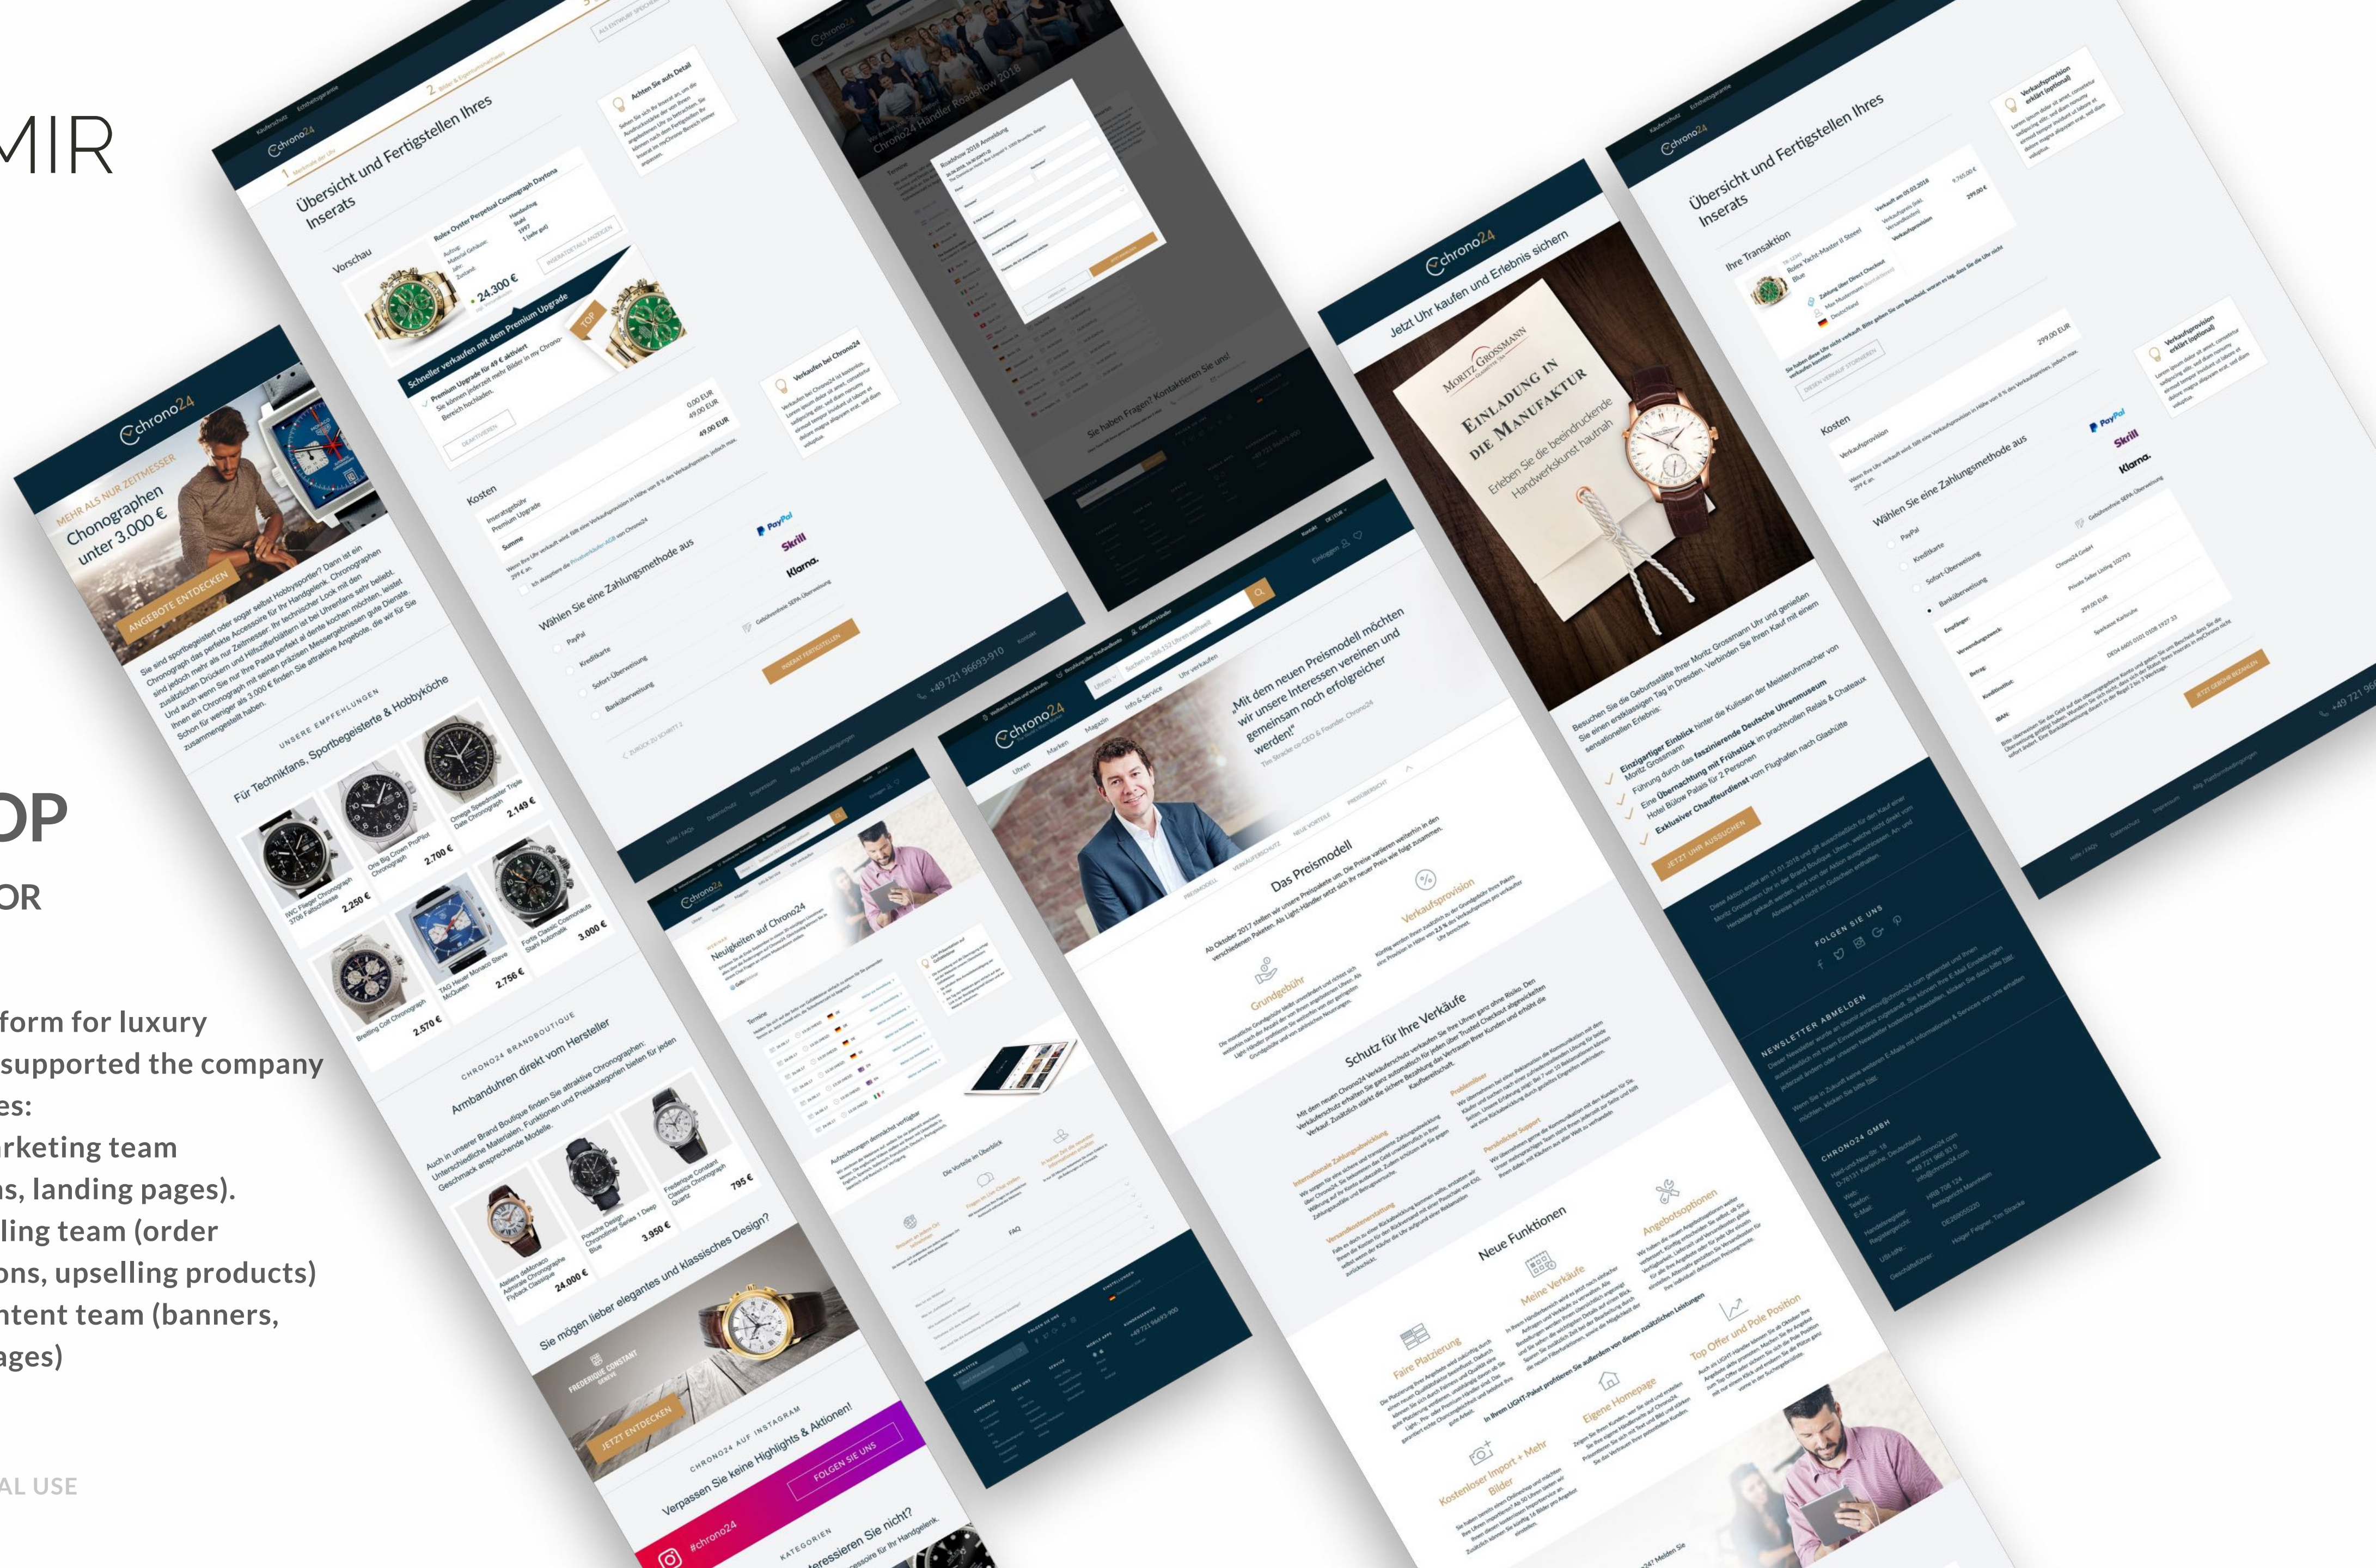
MIR

OP

OR

form for luxury
supported the company
es:
rketing team
ns, landing pages).
ling team (order
ons, upselling products)
ntent team (banners,
ages)

AL USE

chrono24

MEHR ALS NUR ZEITMESSER
Chronographen unter 3.000 €
ANGEBOTE ENTDECKEN

UNSERE EMPFEHLUNGEN
Für Technikfans, Sportbegeisterte & Hobbyköche

CHRONO24 BRANDBOUTIQUE
Armbanduhren direkt vom Hersteller

Sie mögen lieber elegantes und klassisches Design?
JETZT ENTDECKEN

CHRONO24 AUF INSTAGRAM
Verpassen Sie keine Highlights & Aktionen!
FOLGEN SIE UNS
#chrono24

KATEGORIEN
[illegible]eressieren Sie nicht?

Übersicht und Fertigstellen Ihres Inserats
Vorschau
24.300 €
Schneller verkaufen mit dem Premium Upgrade
TOP
Kosten
Wählen Sie eine Zahlungsmethode aus
PayPal
Skrill
Klarna.
INSERAT FERTIGSTELLEN
+49 721 96693-910

Chrono24 Händler Roadshow 2018
Sie haben Fragen? Kontaktieren Sie uns!

Jetzt Uhr kaufen und Erlebnis sichern
MORITZ GROSSMANN
EINLADUNG IN DIE MANUFAKTUR
Erleben Sie die beeindruckende Handwerkskunst hautnah
JETZT UHR AUSSUCHEN
FOLGEN SIE UNS
NEWSLETTER ABMELDEN
CHRONO24 GMBH

Übersicht und Fertigstellen Ihres Inserats
Ihre Transaktion
Kosten
Wählen Sie eine Zahlungsmethode aus
PayPal
Skrill
Klarna.
JETZT GEBÜHR BEZAHLEN
+49 721

„Mit dem neuen Preismodell möchten wir unsere Interessen vereinen und gemeinsam noch erfolgreicher werden!"
Tim Stracke, Co-CEO & Founder, Chrono24
Das Preismodell
Grundgebühr
Verkaufsprovision
Schutz für Ihre Verkäufe
Neue Funktionen
Faire Platzierung
Meine Verkäufe
Angebotsoptionen
Top Offer und Pole Position
Eigene Homepage
Kostenloser Import + Mehr Bilder

Neuigkeiten auf Chrono24
Die Vorteile im Überblick
FAQ